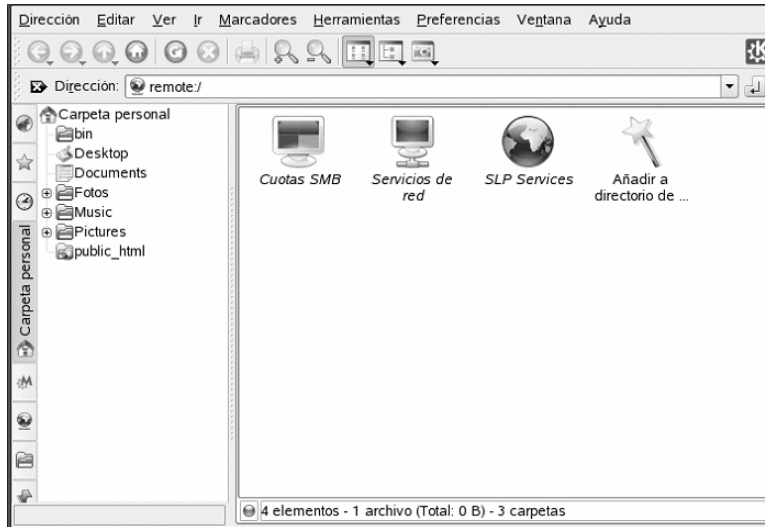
Dirección Editar Ver Ir Marcadores Herramientas Preferencias Ventana Ayuda

Dirección: remote:/

Carpeta personal
bin
Desktop
Documents
Fotos
Music
Pictures
public_html

Carpeta personal

Cuotas SMB
Servicios de red
SLP Services
Añadir a directorio de ...

4 elementos - 1 archivo (Total: 0 B) - 3 carpetas